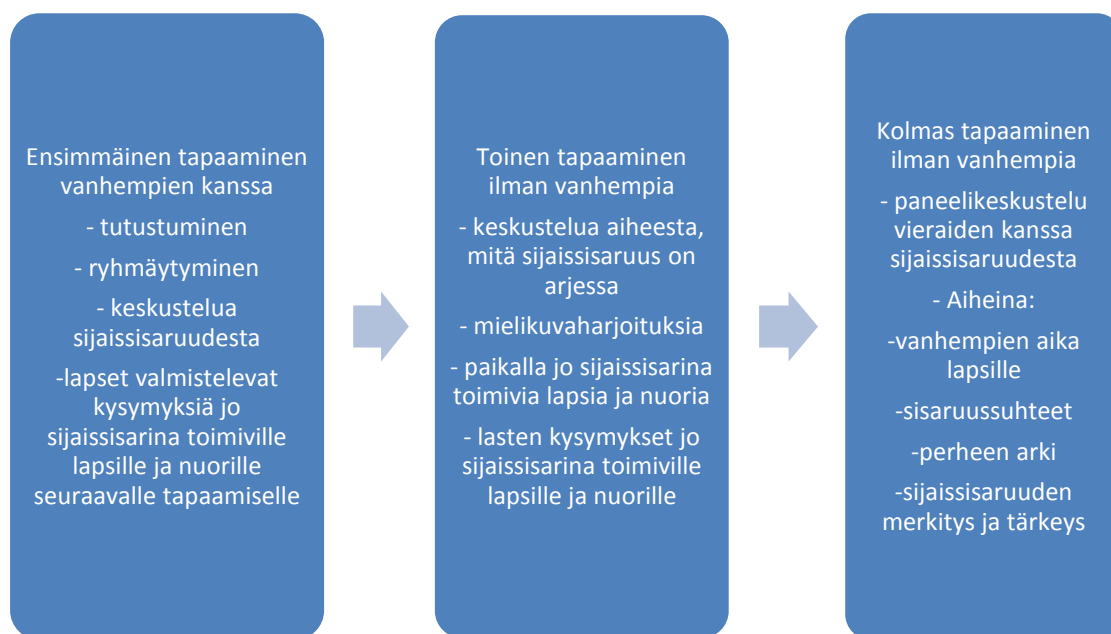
Ensimmäinen tapaaminen vanhempien kanssa

- tutustuminen

- ryhmäytyminen

- keskustelua sijaissisaruudesta

-lapset valmistelevat kysymyksiä jo sijaissisarina toimiville lapsille ja nuorille seuraavalle tapaamiselle

Toinen tapaaminen ilman vanhempia

- keskustelua aiheesta, mitä sijaissisaruus on arjessa

- mielikuvaharjoituksia

- paikalla jo sijaissisarina toimivia lapsia ja nuoria

- lasten kysymykset jo sijaissisarina toimiville lapsille ja nuorille

Kolmas tapaaminen ilman vanhempia

- paneelikeskustelu vieraiden kanssa sijaissisaruudesta

- Aiheina:

-vanhempien aika lapsille

-sisaruussuhteet

-perheen arki

-sijaissisaruuden merkitys ja tärkeys